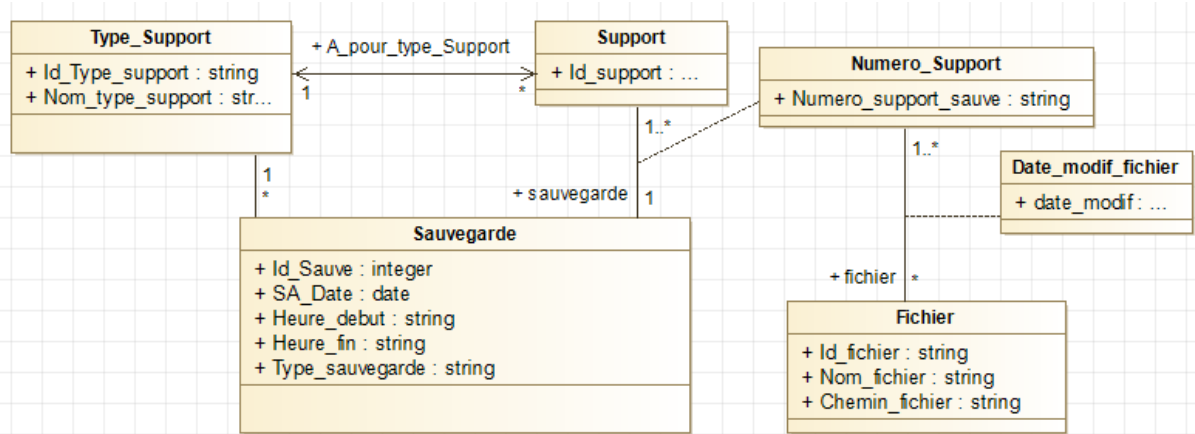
Type_Support
+ Id_Type_support : string
+ Nom_type_support : str...

+ A_pour_type_Support

1

*

Support
+ Id_support : ...

Numero_Support
+ Numero_support_sauve : string

1..*

1..*

Date_modif_fichier
+ date_modif : ...

1
*

+ sauvegarde

1

Sauvegarde
+ Id_Sauve : integer
+ SA_Date : date
+ Heure_debut : string
+ Heure_fin : string
+ Type_sauvegarde : string

+ fichier

*

Fichier
+ Id_fichier : string
+ Nom_fichier : string
+ Chemin_fichier : string